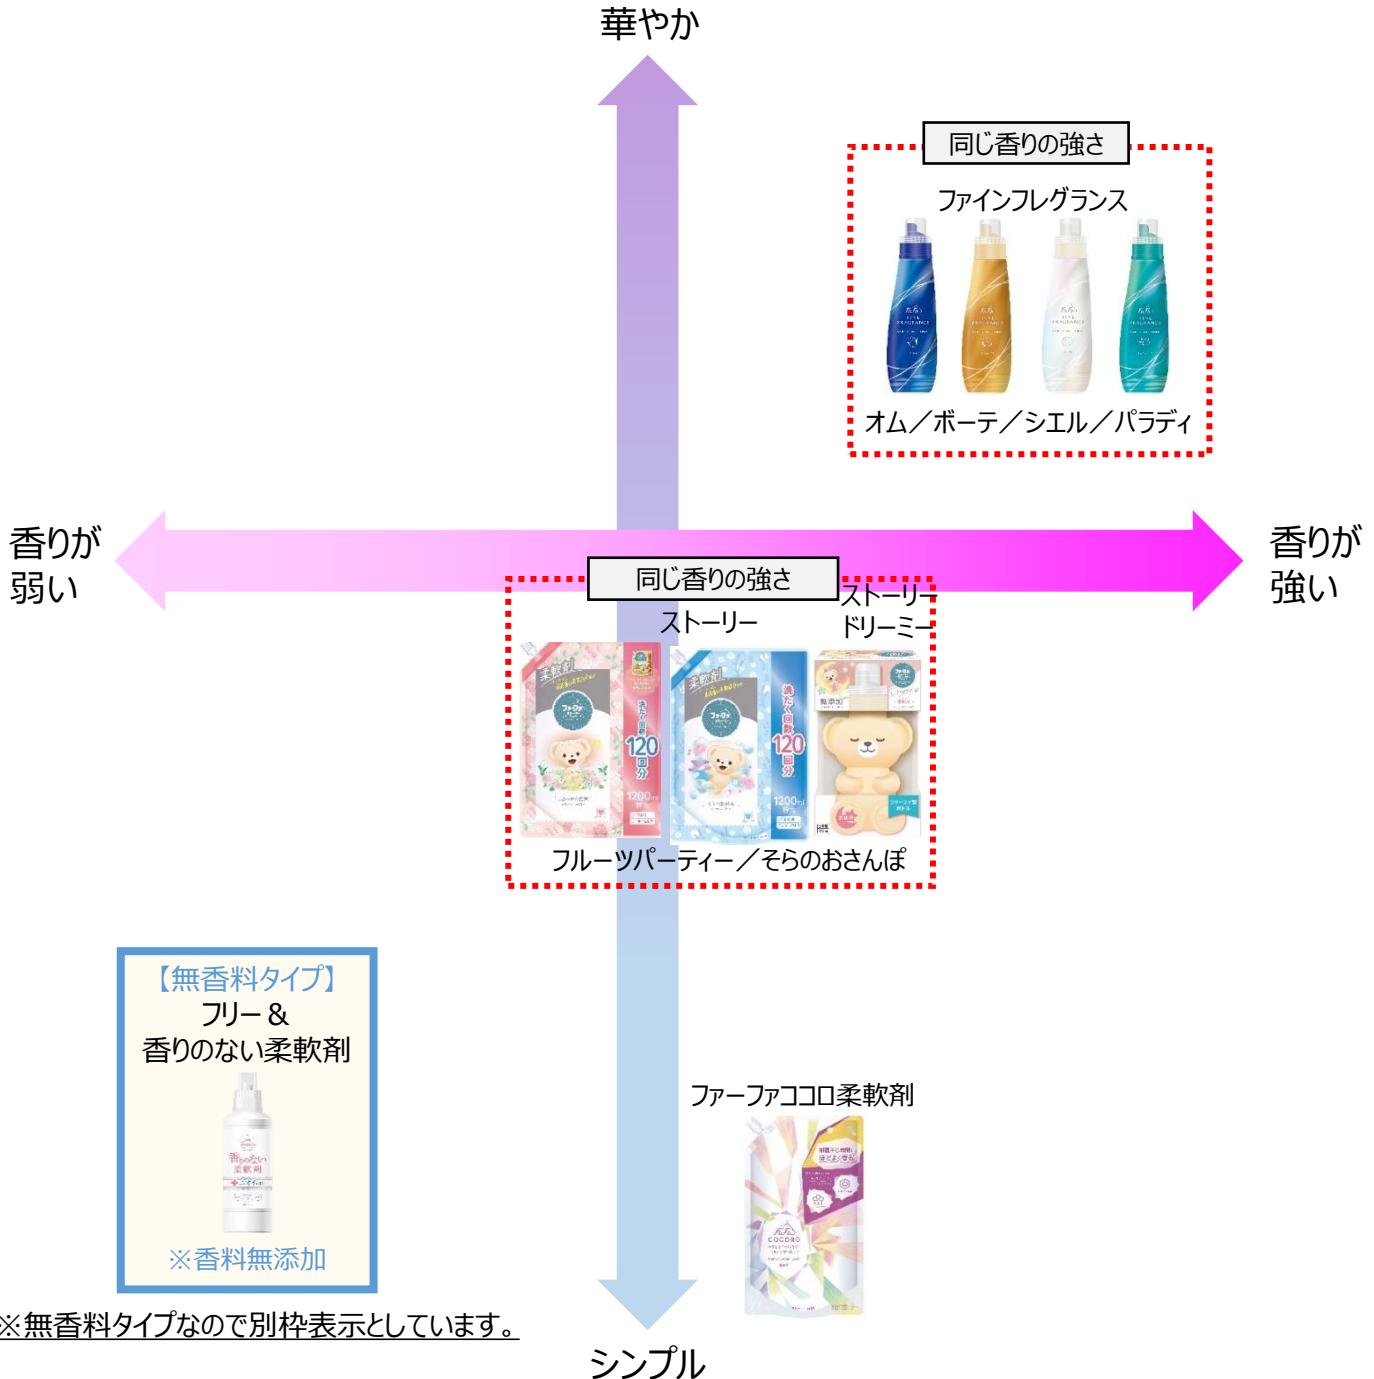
華やか

同じ香りの強さ

ファインフレグランス

オム／ボーテ／シエル／パラディ

香りが弱い

香りが強い

同じ香りの強さ

ストーリー

ストーリー ドリーミー

柔軟剤

ファーファ

120回分

1200ml

柔軟剤

ファーファ

洗たく回数 120回分

1200ml

フルーツパーティー／そらのおさんぽ

【無香料タイプ】
フリー＆
香りのない柔軟剤

香りのない柔軟剤

※香料無添加

ファーファココロ柔軟剤

COCORO

※無香料タイプなので別枠表示としています。

シンプル